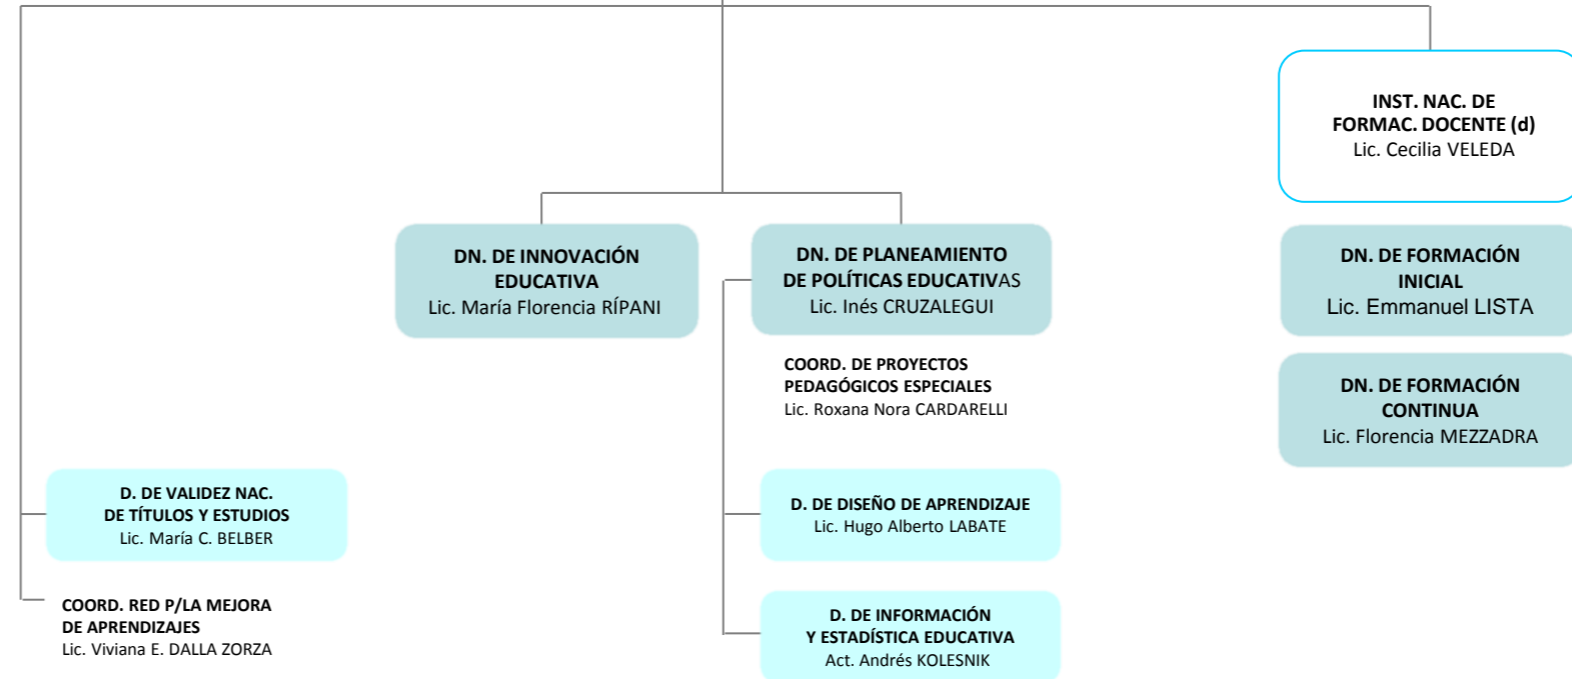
INST. NAC. DE FORMAC. DOCENTE (d)
Lic. Cecilia VELEDA

DN. DE INNOVACIÓN EDUCATIVA
Lic. María Florencia RÍPANI

DN. DE PLANEAMIENTO DE POLÍTICAS EDUCATIVAS
Lic. Inés CRUZALEGUI

DN. DE FORMACIÓN INICIAL
Lic. Emmanuel LISTA

COORD. DE PROYECTOS PEDAGÓGICOS ESPECIALES
Lic. Roxana Nora CARDARELLI

DN. DE FORMACIÓN CONTINUA
Lic. Florencia MEZZADRA

D. DE VALIDEZ NAC. DE TÍTULOS Y ESTUDIOS
Lic. María C. BELBER

D. DE DISEÑO DE APRENDIZAJE
Lic. Hugo Alberto LABATE

COORD. RED P/LA MEJORA DE APRENDIZAJES
Lic. Viviana E. DALLA ZORZA

D. DE INFORMACIÓN Y ESTADÍSTICA EDUCATIVA
Act. Andrés KOLESNIK